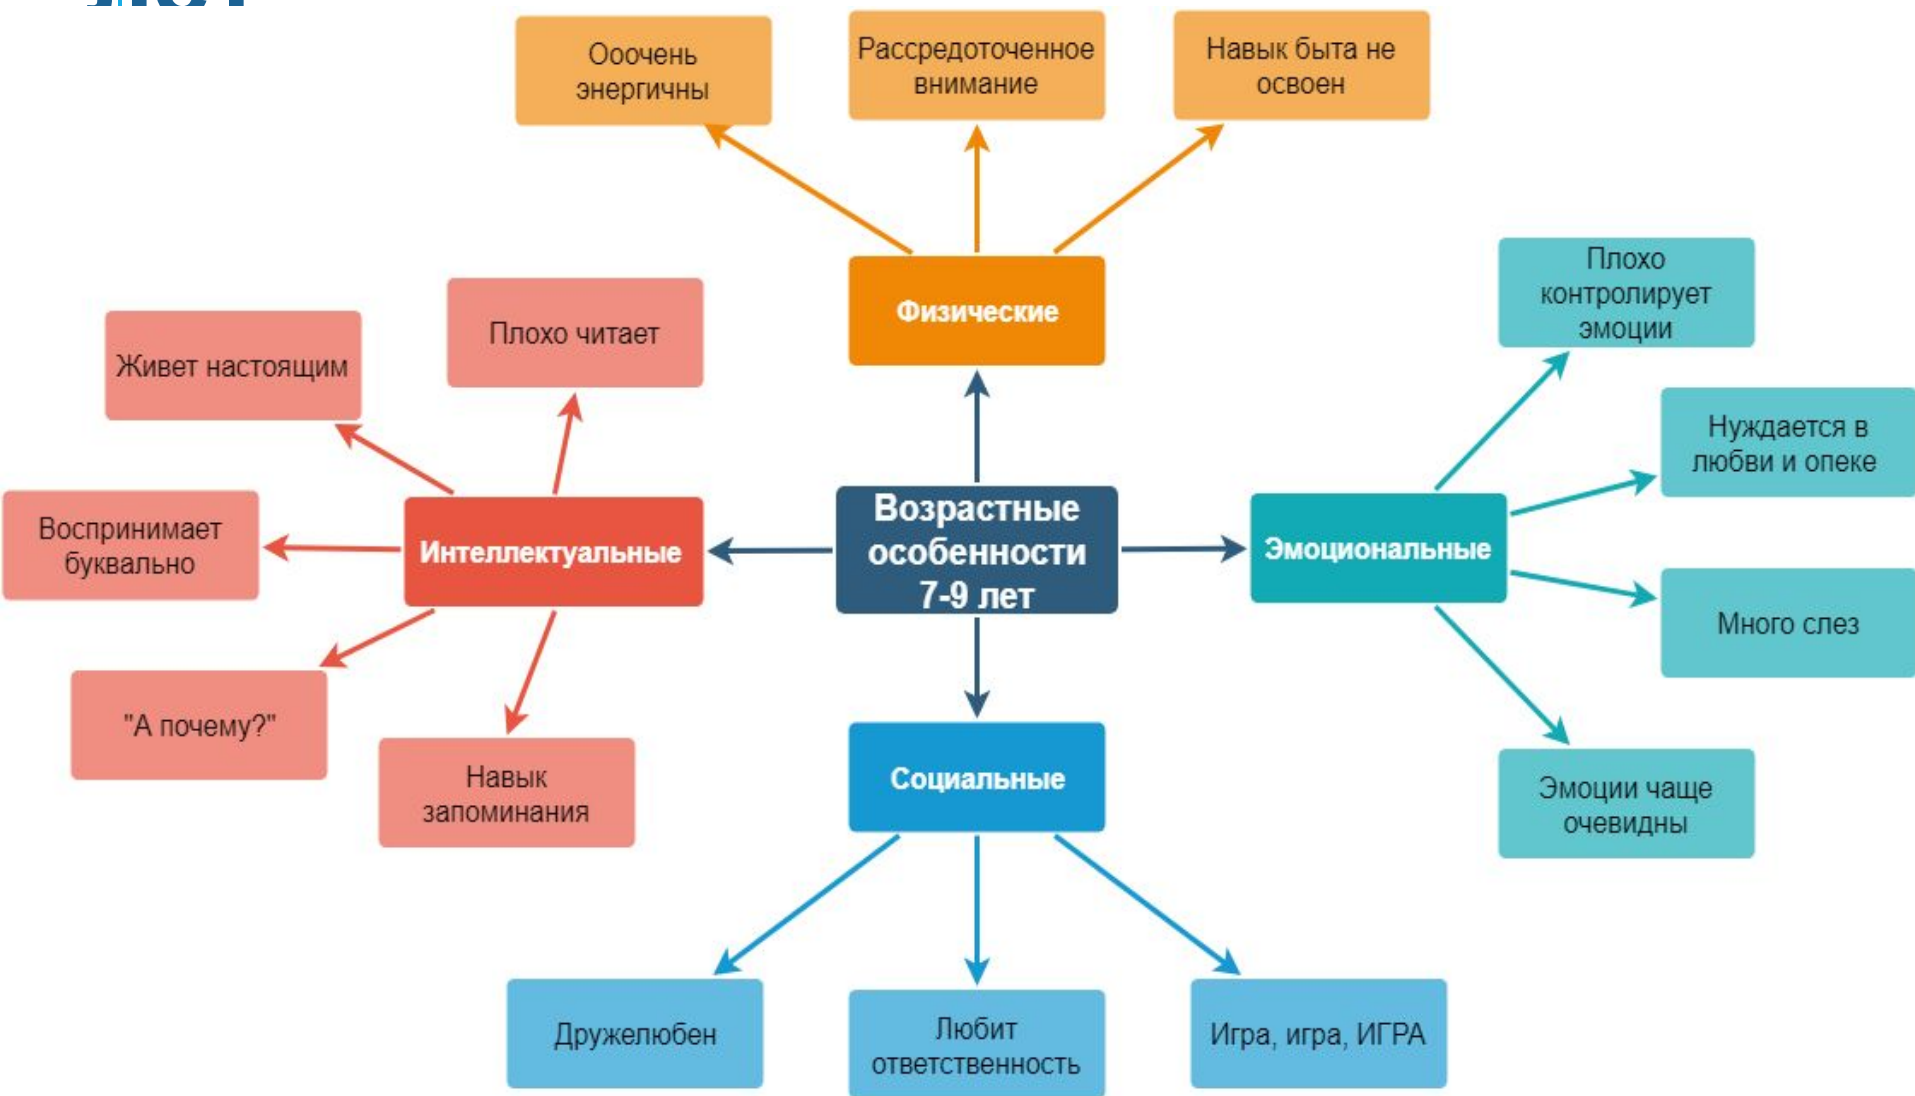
Ооочень энергичны

Рассредоточенное внимание

Навык быта не освоен

Физические

Живет настоящим

Плохо читает

Плохо контролирует эмоции

Нуждается в любви и опеке

Воспринимает буквально

Интеллектуальные

Возрастные особенности 7-9 лет

Эмоциональные

Много слез

"А почему?"

Навык запоминания

Социальные

Эмоции чаще очевидны

Дружелюбен

Любит ответственность

Игра, игра, ИГРА